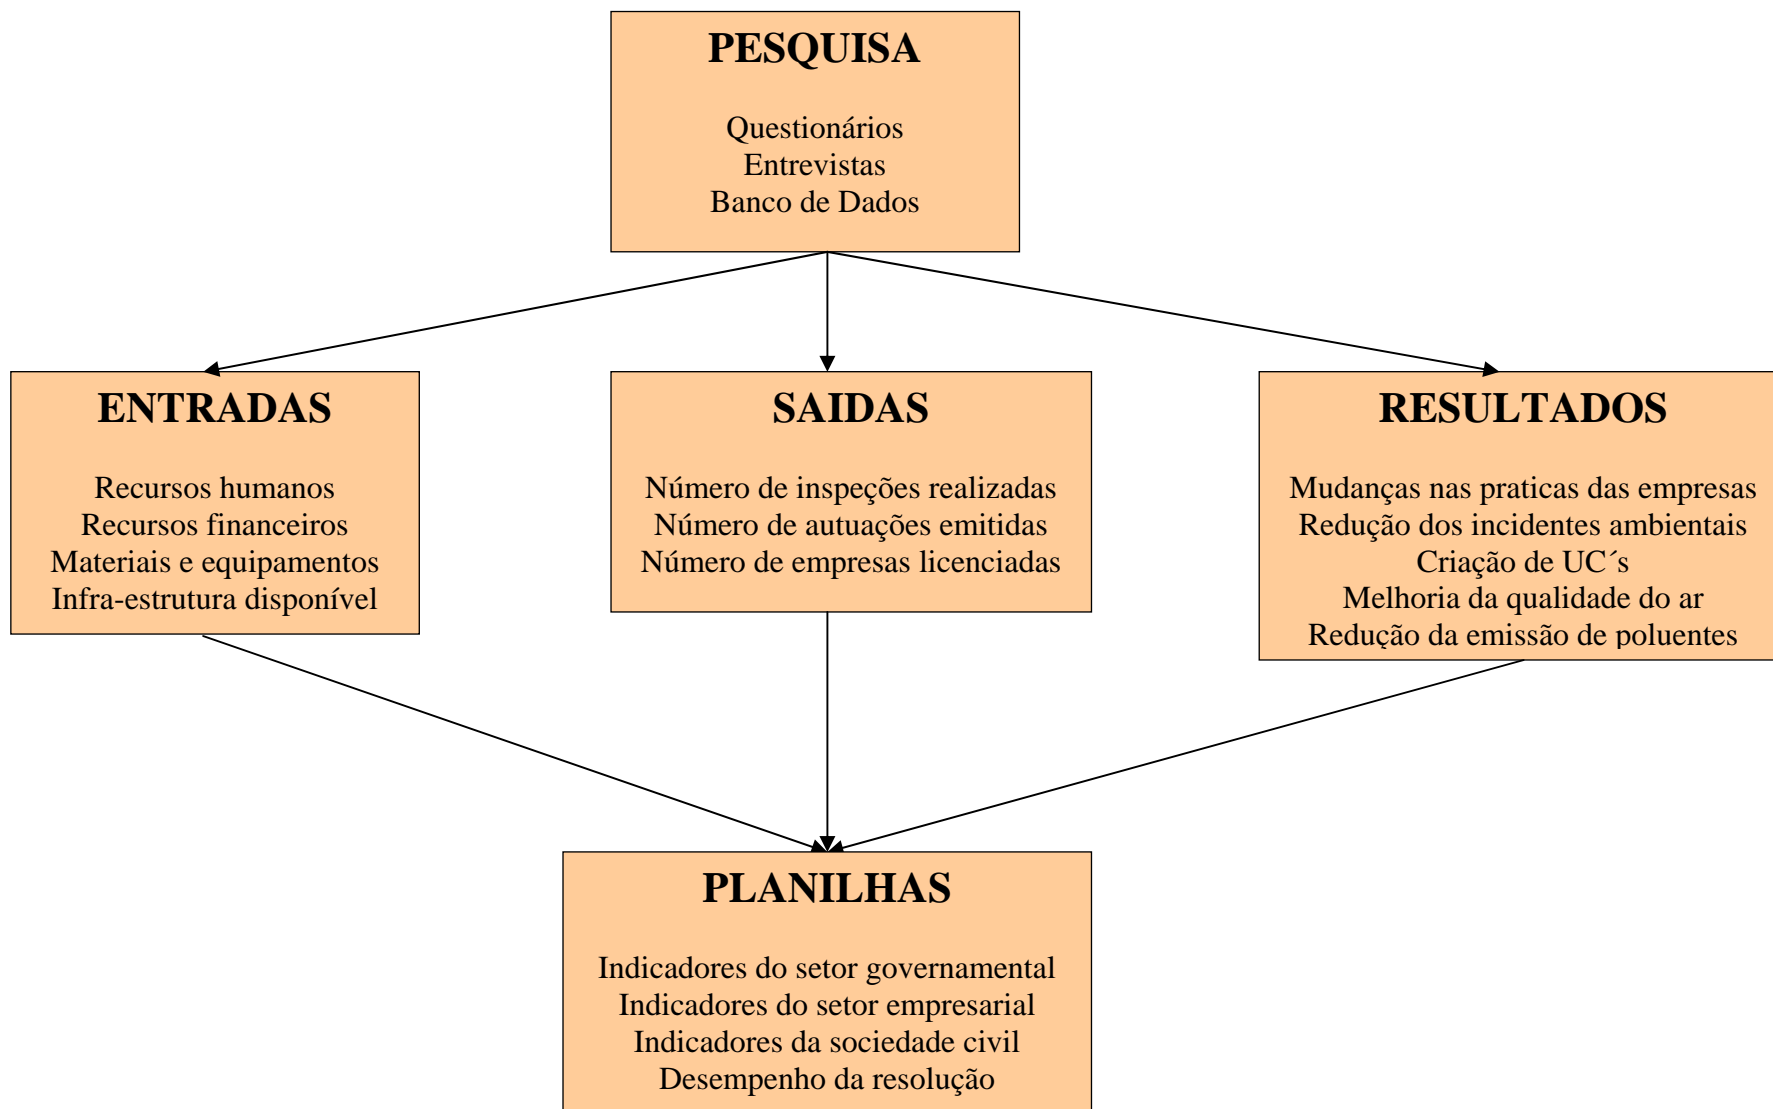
PESQUISA

Questionários
Entrevistas
Banco de Dados

ENTRADAS

Recursos humanos
Recursos financeiros
Materiais e equipamentos
Infra-estrutura disponível

SAIDAS

Número de inspeções realizadas
Número de autuações emitidas
Número de empresas licenciadas

RESULTADOS

Mudanças nas praticas das empresas
Redução dos incidentes ambientais
Criação de UC´s
Melhoria da qualidade do ar
Redução da emissão de poluentes

PLANILHAS

Indicadores do setor governamental
Indicadores do setor empresarial
Indicadores da sociedade civil
Desempenho da resolução